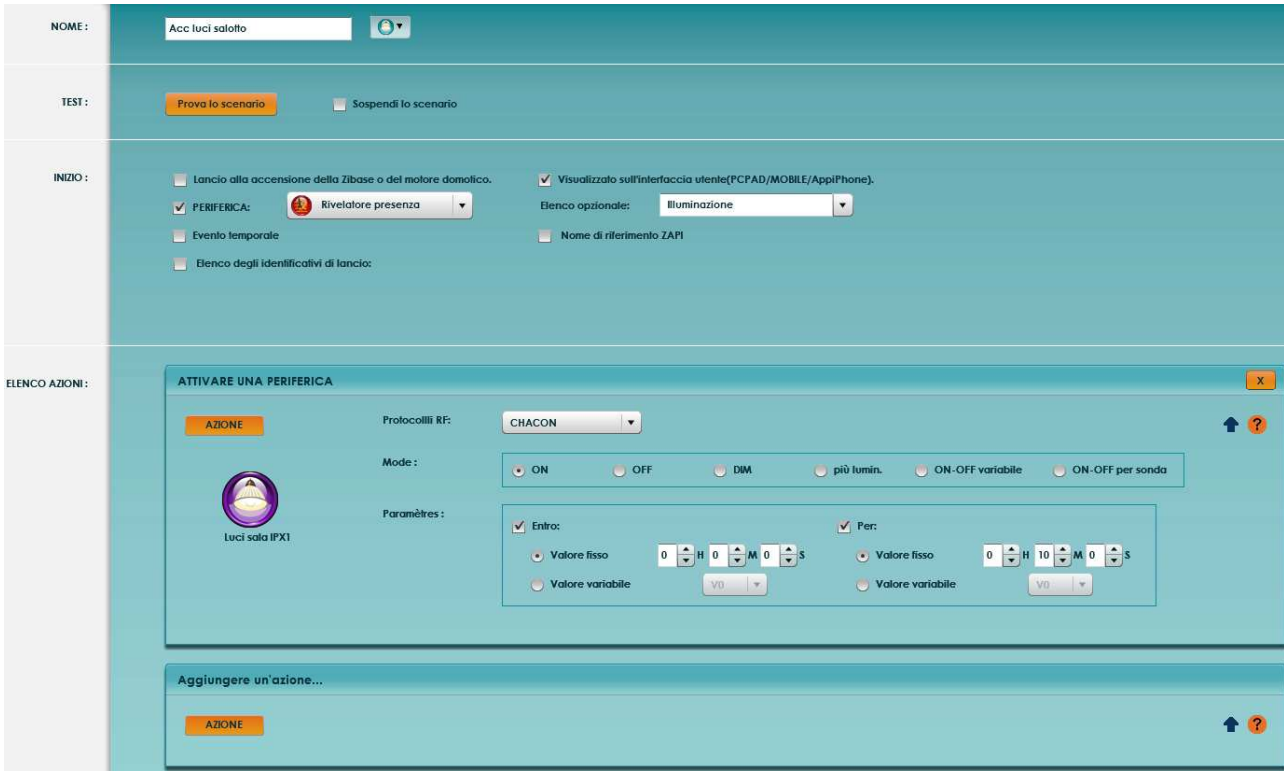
NOME :
Acc luci salotto

TEST :
Prova lo scenario
Sospendi lo scenario

INIZIO :
Lancio alla accensione della Zibase o del motore domotico.
Visualizzato sull'interfaccia utente(PCPAD/MOBILE/AppiPhone).
PERIFERICA:
Rivelatore presenza
Elenco opzionale:
Illuminazione
Evento temporale
Nome di riferimento ZAPI
Elenco degli identificativi di lancio:

ELENCO AZIONI :
ATTIVARE UNA PERIFERICA
X
AZIONE
Protocollli RF:
CHACON
Mode :
ON
OFF
DIM
più lumin.
ON-OFF variabile
ON-OFF per sonda
Luci sala IPX1
Paramètres :
Entro:
Valore fisso
0 H 0 M 0 S
Valore variabile
V0
Per:
Valore fisso
0 H 10 M 0 S
Valore variabile
V0

Aggiungere un'azione...
AZIONE